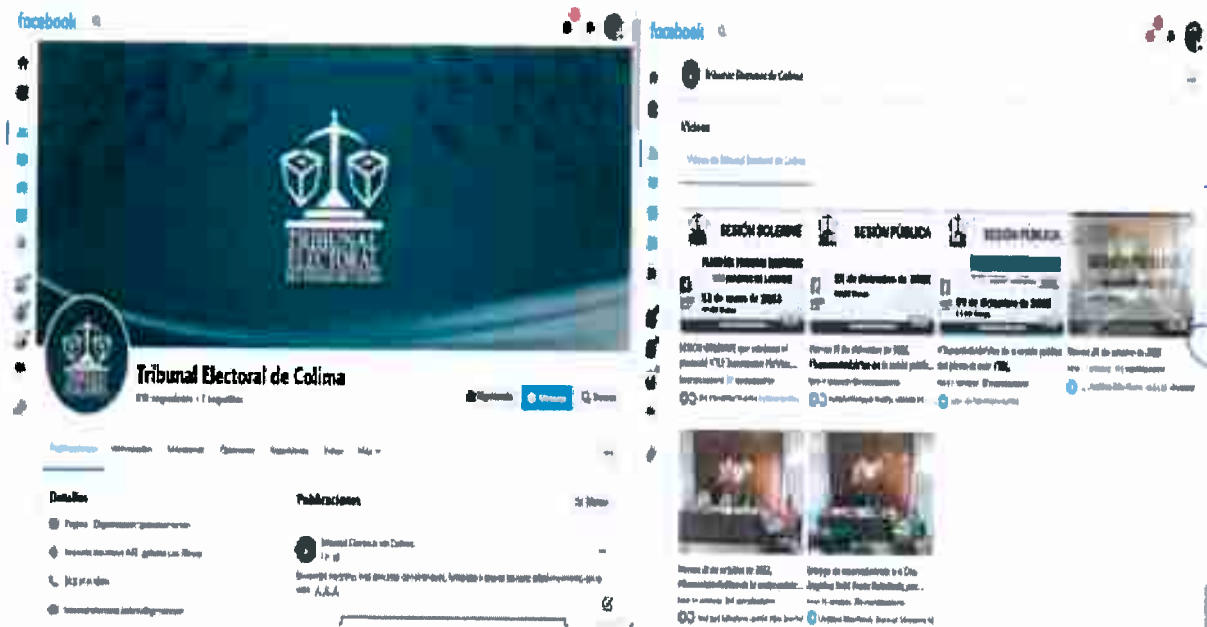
facebook

TRIBUNAL ELECTORAL

Tribunal Electoral de Colima

Detalles

Publicaciones

Tribunal Electoral de Colima

facebook

Tribunal Electoral de Colima

Videos

SESIÓN SOLEMNE

SESIÓN PÚBLICA

SESIÓN PÚBLICA

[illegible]